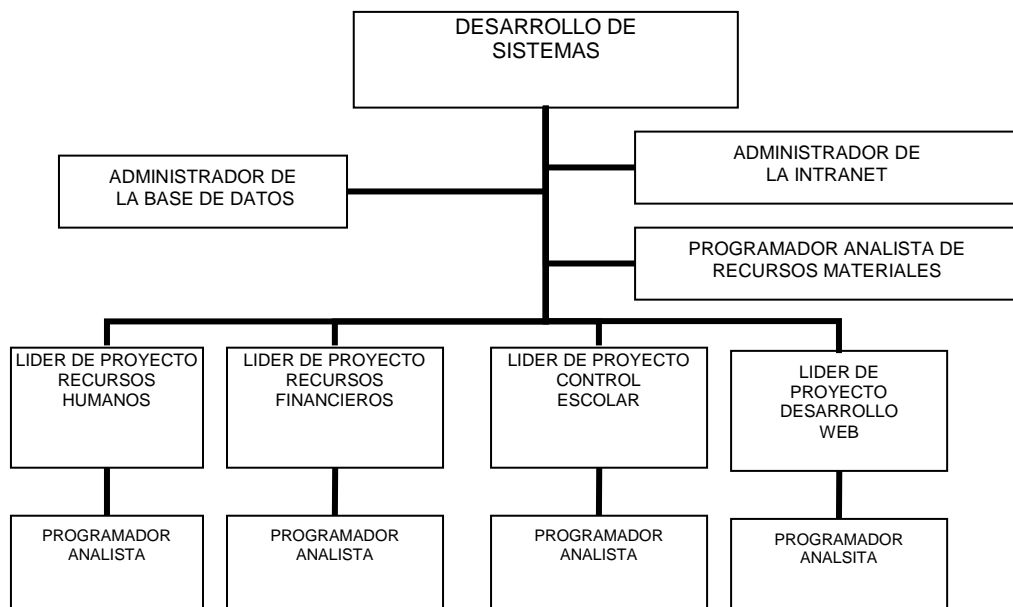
DESARROLLO DE SISTEMAS

ADMINISTRADOR DE LA BASE DE DATOS

ADMINISTRADOR DE LA INTRANET

PROGRAMADOR ANALISTA DE RECURSOS MATERIALES

LIDER DE PROYECTO RECURSOS HUMANOS

LIDER DE PROYECTO RECURSOS FINANCIEROS

LIDER DE PROYECTO CONTROL ESCOLAR

LIDER DE PROYECTO DESARROLLO WEB

PROGRAMADOR ANALISTA

PROGRAMADOR ANALISTA

PROGRAMADOR ANALISTA

PROGRAMADOR ANALSITA